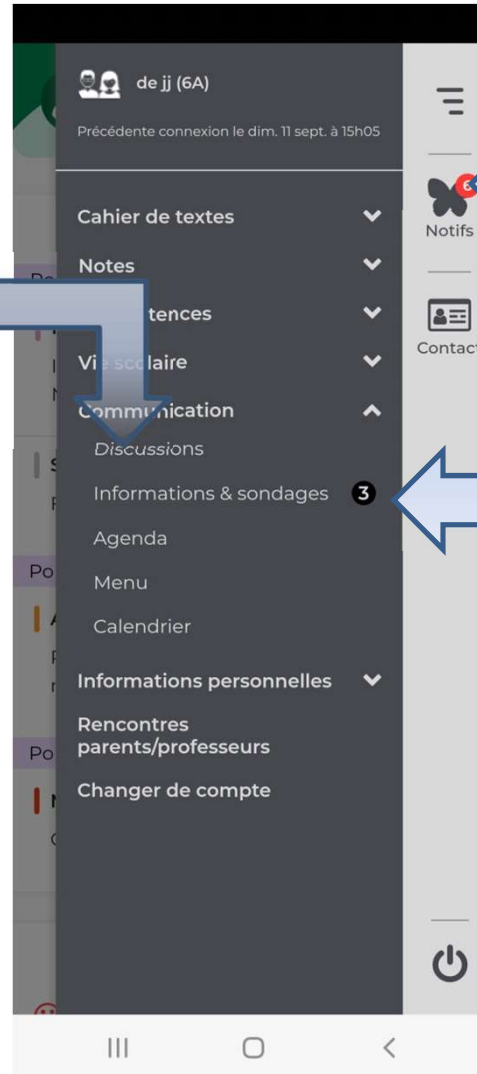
de jj (6A)
Précédente connexion le dim. 11 sept. à 15h05

Cahier de textes
Notes
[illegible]tences
Vi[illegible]laire
Co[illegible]ication
Discussions
Informations & sondages 3
Agenda
Menu
Calendrier
Informations personnelles
Rencontres parents/professeurs
Changer de compte

6
Notifs
Contact

Po
Po
Po